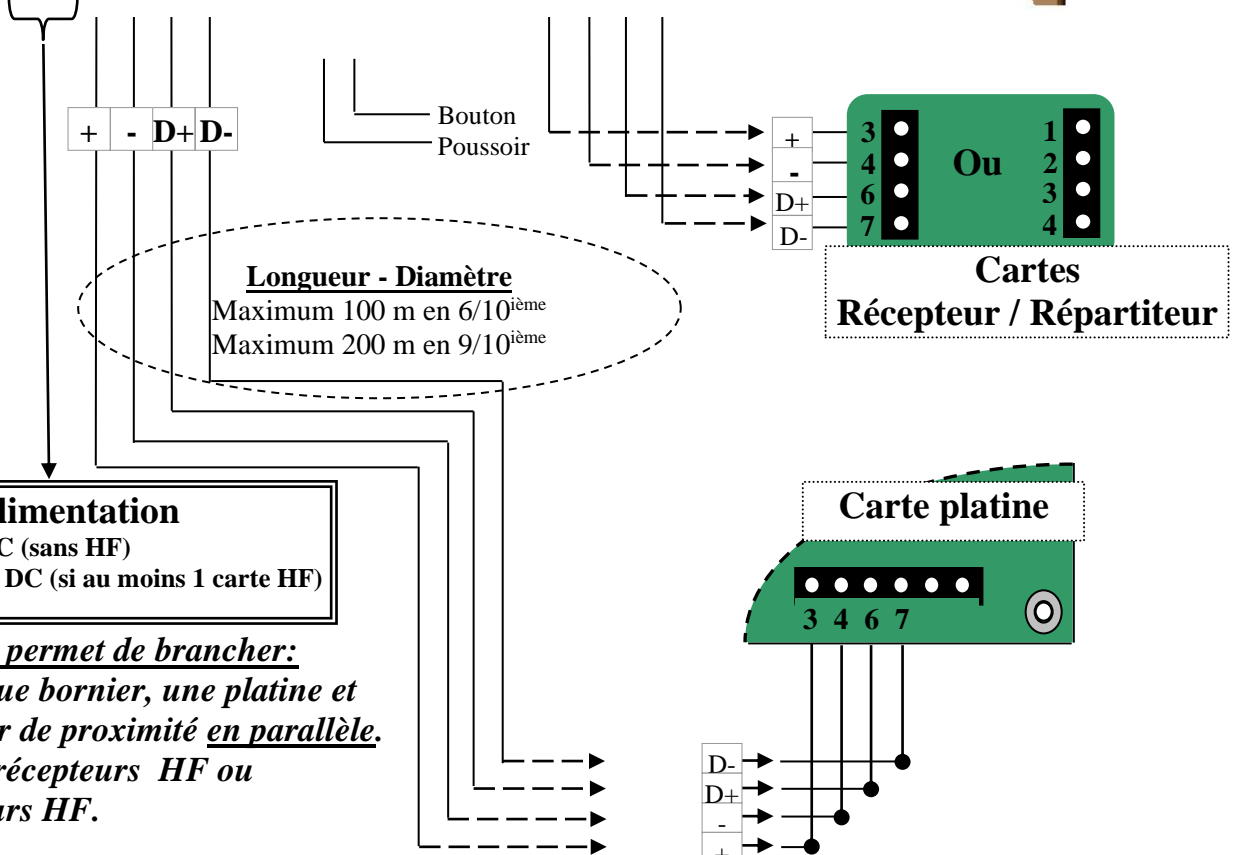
+ - D+ D-

Bouton
Poussoir

+
-
D+
D-

3
4
6
7

Ou

1
2
3
4

Cartes
Récepteur / Répartiteur

Longueur - Diamètre
Maximum 100 m en 6/10$^{ième}$
Maximum 200 m en 9/10$^{ième}$

limentation
C (sans HF)
DC (si au moins 1 carte HF)

permet de brancher:
ue bornier, une platine et
r de proximité en parallèle.
récepteurs HF ou
rs HF.

Carte platine

3 4 6 7

D-
D+
-
+